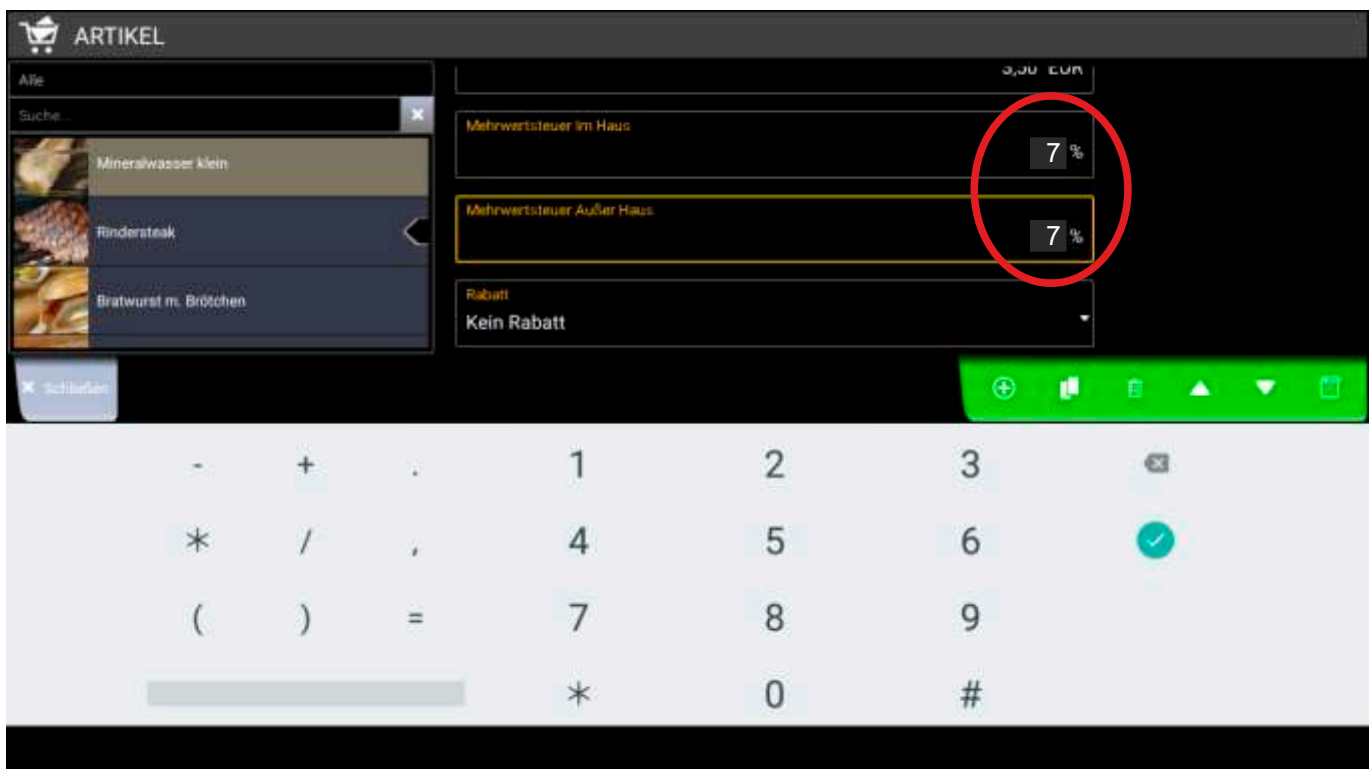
ARTIKEL

Alle

Suche...

Mineralwasser klein

Rindersteak

Bratwurst m. Brötchen

3,50 EUR

Mehrwertsteuer Im Haus
7 %

Mehrwertsteuer Außer Haus
7 %

Rabatt
Kein Rabatt

Schließen

- + . 1 2 3
* / , 4 5 6
( ) = 7 8 9
* 0 #